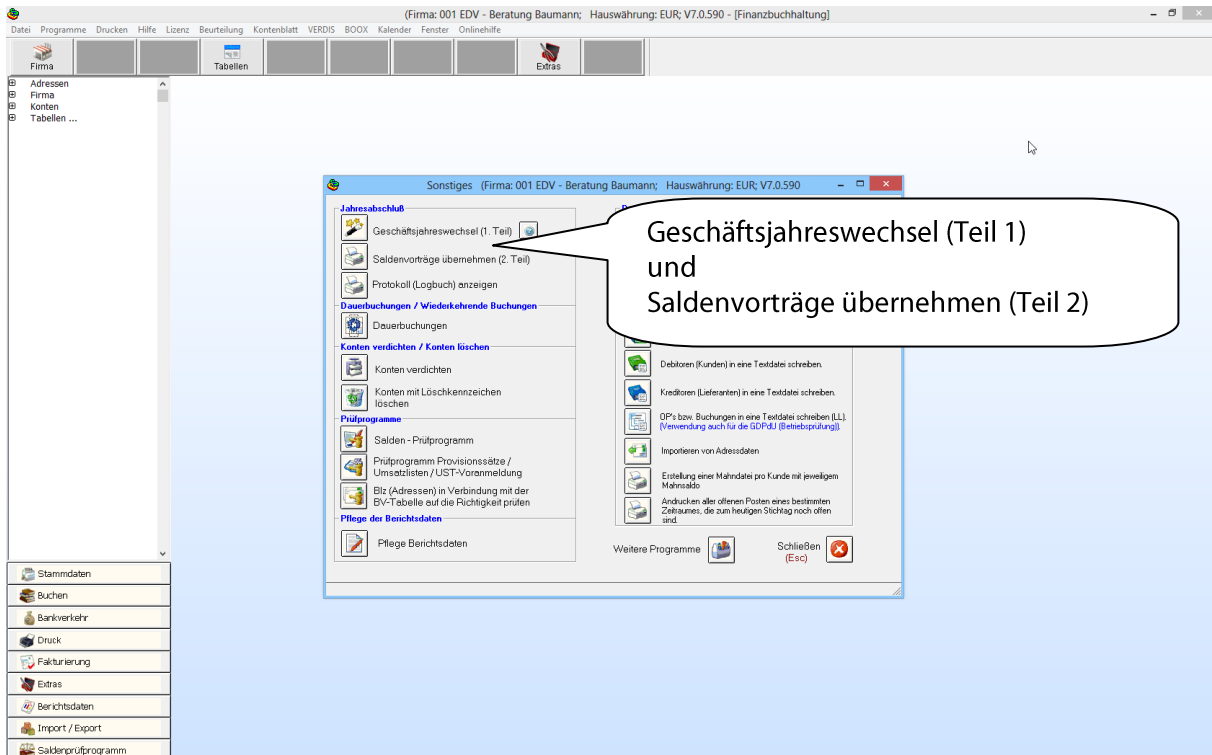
(Firma: 001 EDV - Beratung Baumann; Hauswährung: EUR; V7.0.590 - [Finanzbuchhaltung]

Datei Programme Drucken Hilfe Lizenz Beurteilung Kontenblatt VERDIS BOOX Kalender Fenster Onlinehilfe

Firma Tabellen Extras

Adressen
Firma
Konten
Tabellen ...

Stammdaten
Buchen
Bankverkehr
Druck
Fakturierung
Extras
Berichtsdaten
Import / Export
Saldenprüfprogramm

Sonstiges (Firma: 001 EDV - Beratung Baumann; Hauswährung: EUR; V7.0.590

Jahresabschluß
Geschäftsjahreswechsel (1. Teil)
Saldenvorträge übernehmen (2. Teil)
Protokoll (Logbuch) anzeigen

Dauerbuchungen / Wiederkehrende Buchungen
Dauerbuchungen

Konten verdichten / Konten löschen
Konten verdichten
Konten mit Löschkennzeichen löschen

Prüfprogramme
Salden - Prüfprogramm
Prüfprogramm Provisionssätze / Umsatzlisten / UST-Voranmeldung
Blz (Adressen) in Verbindung mit der BV-Tabelle auf die Richtigkeit prüfen

Pflege der Berichtsdaten
Pflege Berichtsdaten

Geschäftsjahreswechsel (Teil 1)
und
Saldenvorträge übernehmen (Teil 2)

Debitoren (Kunden) in eine Textdatei schreiben.
Kreditoren (Lieferanten) in eine Textdatei schreiben.
OP's bzw. Buchungen in eine Textdatei schreiben (LL). (Verwendung auch für die GDPdU (Betriebsprüfung)).
Importieren von Adressdaten
Erstellung einer Mahndatei pro Kunde mit jeweiligem Mahnsaldo
Andrucken aller offenen Posten eines bestimmten Zeitraumes, die zum heutigen Stichtag noch offen sind.

Weitere Programme
Schließen (Esc)